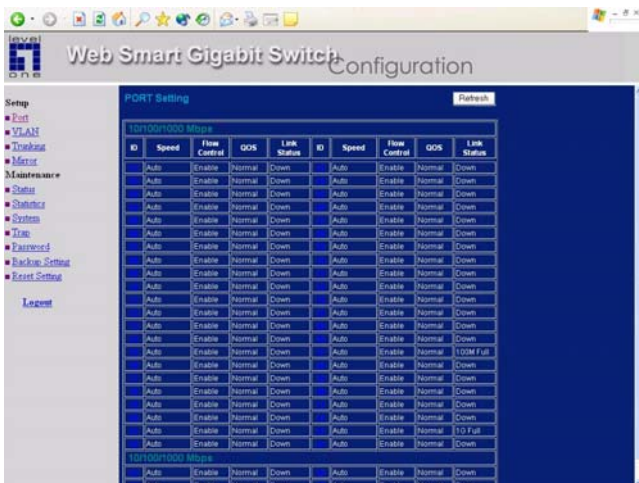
level one

Web Smart Gigabit Switch Configuration

Setup
Port
VLAN
Trunking
Mirror
Maintenance
Status
Statistics
System
Trap
Password
Backup Setting
Reset Setting

Logout

PORT Setting

Refresh

10/100/1000 Mbps

| ID | Speed | Flow Control | QOS | Link Status | ID | Speed | Flow Control | QOS | Link Status |
|---|---|---|---|---|---|---|---|---|---|
| | Auto | Enable | Normal | Down | | Auto | Enable | Normal | Down |
| | Auto | Enable | Normal | Down | | Auto | Enable | Normal | Down |
| | Auto | Enable | Normal | Down | | Auto | Enable | Normal | Down |
| | Auto | Enable | Normal | Down | | Auto | Enable | Normal | Down |
| | Auto | Enable | Normal | Down | | Auto | Enable | Normal | Down |
| | Auto | Enable | Normal | Down | | Auto | Enable | Normal | Down |
| | Auto | Enable | Normal | Down | | Auto | Enable | Normal | Down |
| | Auto | Enable | Normal | Down | | Auto | Enable | Normal | Down |
| | Auto | Enable | Normal | Down | | Auto | Enable | Normal | Down |
| | Auto | Enable | Normal | Down | | Auto | Enable | Normal | Down |
| | Auto | Enable | Normal | Down | | Auto | Enable | Normal | Down |
| | Auto | Enable | Normal | Down | | Auto | Enable | Normal | Down |
| | Auto | Enable | Normal | Down | | Auto | Enable | Normal | Down |
| | Auto | Enable | Normal | Down | | Auto | Enable | Normal | Down |
| | Auto | Enable | Normal | Down | | Auto | Enable | Normal | 100M Full |
| | Auto | Enable | Normal | Down | | Auto | Enable | Normal | Down |
| | Auto | Enable | Normal | Down | | Auto | Enable | Normal | Down |
| | Auto | Enable | Normal | Down | | Auto | Enable | Normal | Down |
| | Auto | Enable | Normal | Down | | Auto | Enable | Normal | Down |
| | Auto | Enable | Normal | Down | | Auto | Enable | Normal | Down |
| | Auto | Enable | Normal | Down | | Auto | Enable | Normal | 10 Full |
| | Auto | Enable | Normal | Down | | Auto | Enable | Normal | Down |

10/100/1000 Mbps

| | Auto | Enable | Normal | Down | | Auto | Enable | Normal | Down |
|---|---|---|---|---|---|---|---|---|---|